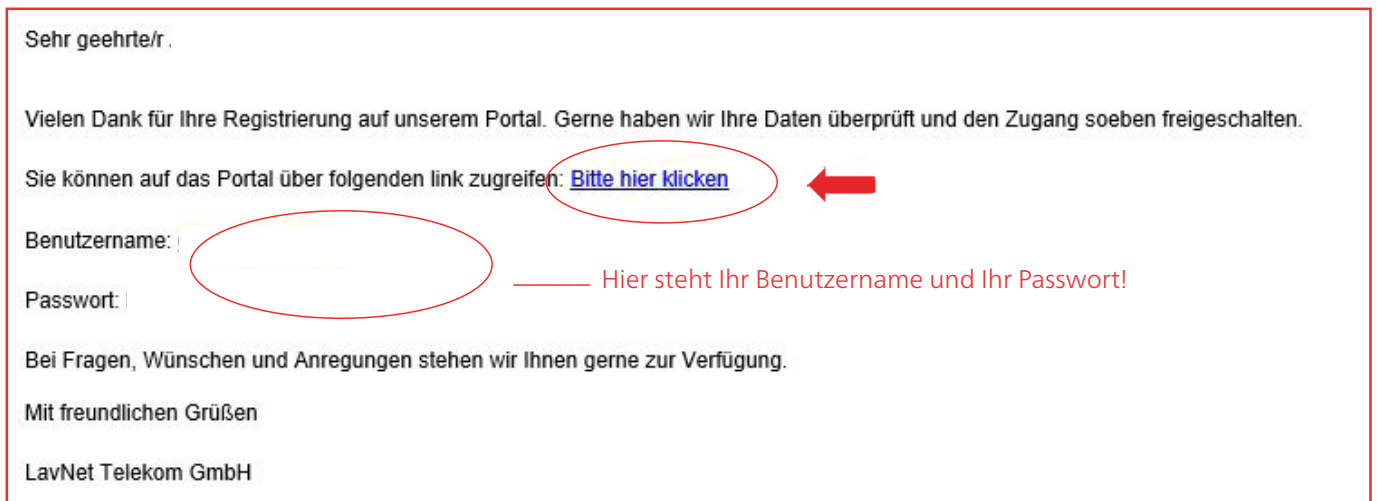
Sehr geehrte/r .

Vielen Dank für Ihre Registrierung auf unserem Portal. Gerne haben wir Ihre Daten überprüft und den Zugang soeben freigeschalten.

Sie können auf das Portal über folgenden link zugreifen: Bitte hier klicken

Benutzername: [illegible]

Passwort: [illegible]

Hier steht Ihr Benutzername und Ihr Passwort!

Bei Fragen, Wünschen und Anregungen stehen wir Ihnen gerne zur Verfügung.

Mit freundlichen Grüßen

LavNet Telekom GmbH